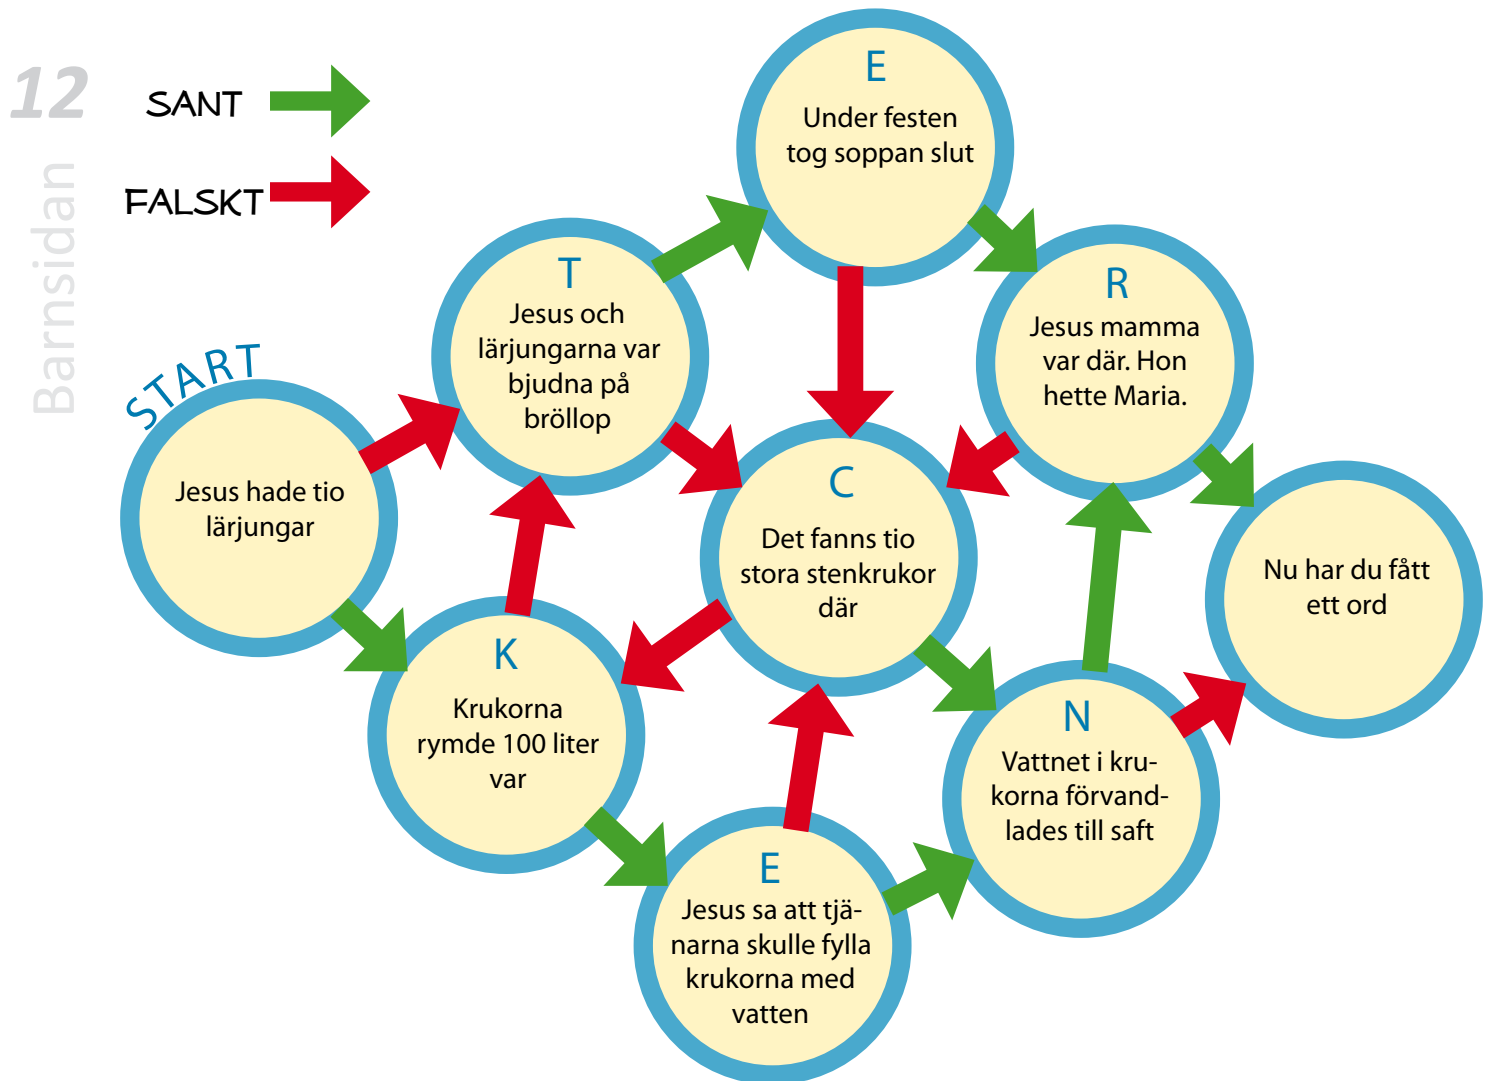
12

Barnsidan

SANT

FALSKT

START

Jesus hade tio lärjungar

T
Jesus och lärjungarna var bjudna på bröllop

E
Under festen tog soppan slut

R
Jesus mamma var där. Hon hette Maria.

C
Det fanns tio stora stenkrukor där

K
Krukorna rymde 100 liter var

E
Jesus sa att tjänarna skulle fylla krukorna med vatten

N
Vattnet i krukorna förvandlades till saft

Nu har du fått ett ord